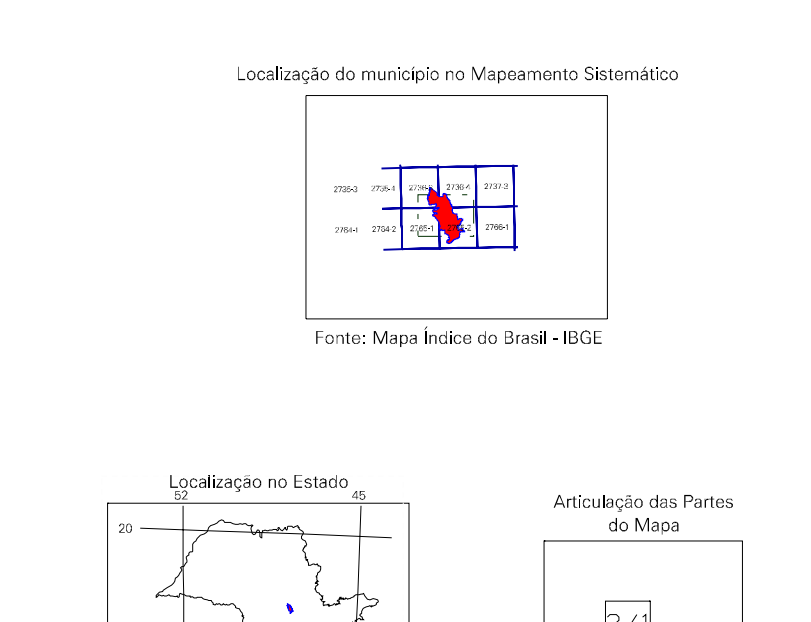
Localização do município no Mapeamento Sistemático

2735-3 2735-4 2736-3 2736-4 2737-3

2764-1 2764-2 2765-1 2765-2 2766-1

Fonte: Mapa Índice do Brasil - IBGE

Localização no Estado

52

45

20

Articulação das Partes do Mapa

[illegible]